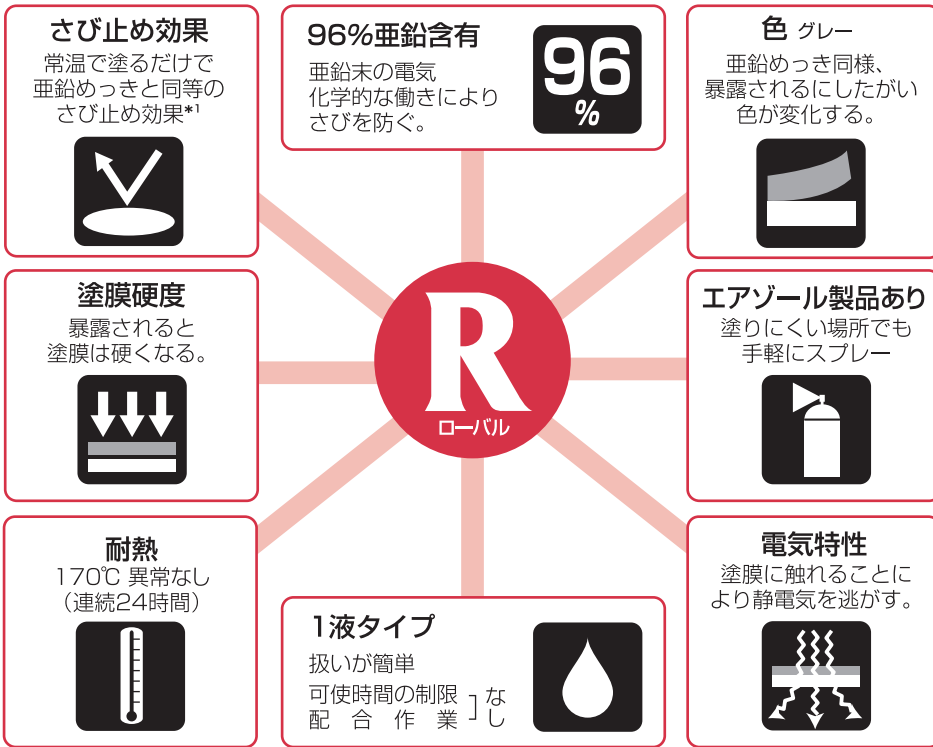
さび止め効果
常温で塗るだけで亜鉛めっきと同等のさび止め効果*¹

96%亜鉛含有
亜鉛末の電気化学的な働きによりさびを防ぐ。

96
%

色 グレー
亜鉛めっき同様、暴露されるにしたがい色が変化する。

塗膜硬度
暴露されると塗膜は硬くなる。

R
ローバル

エアゾール製品あり
塗りにくい場所でも手軽にスプレー

耐熱
170℃ 異常なし
（連続24時間）

1液タイプ
扱いが簡単
可使時間の制限 配合作業 ］なし

電気特性
塗膜に触れることにより静電気を逃がす。